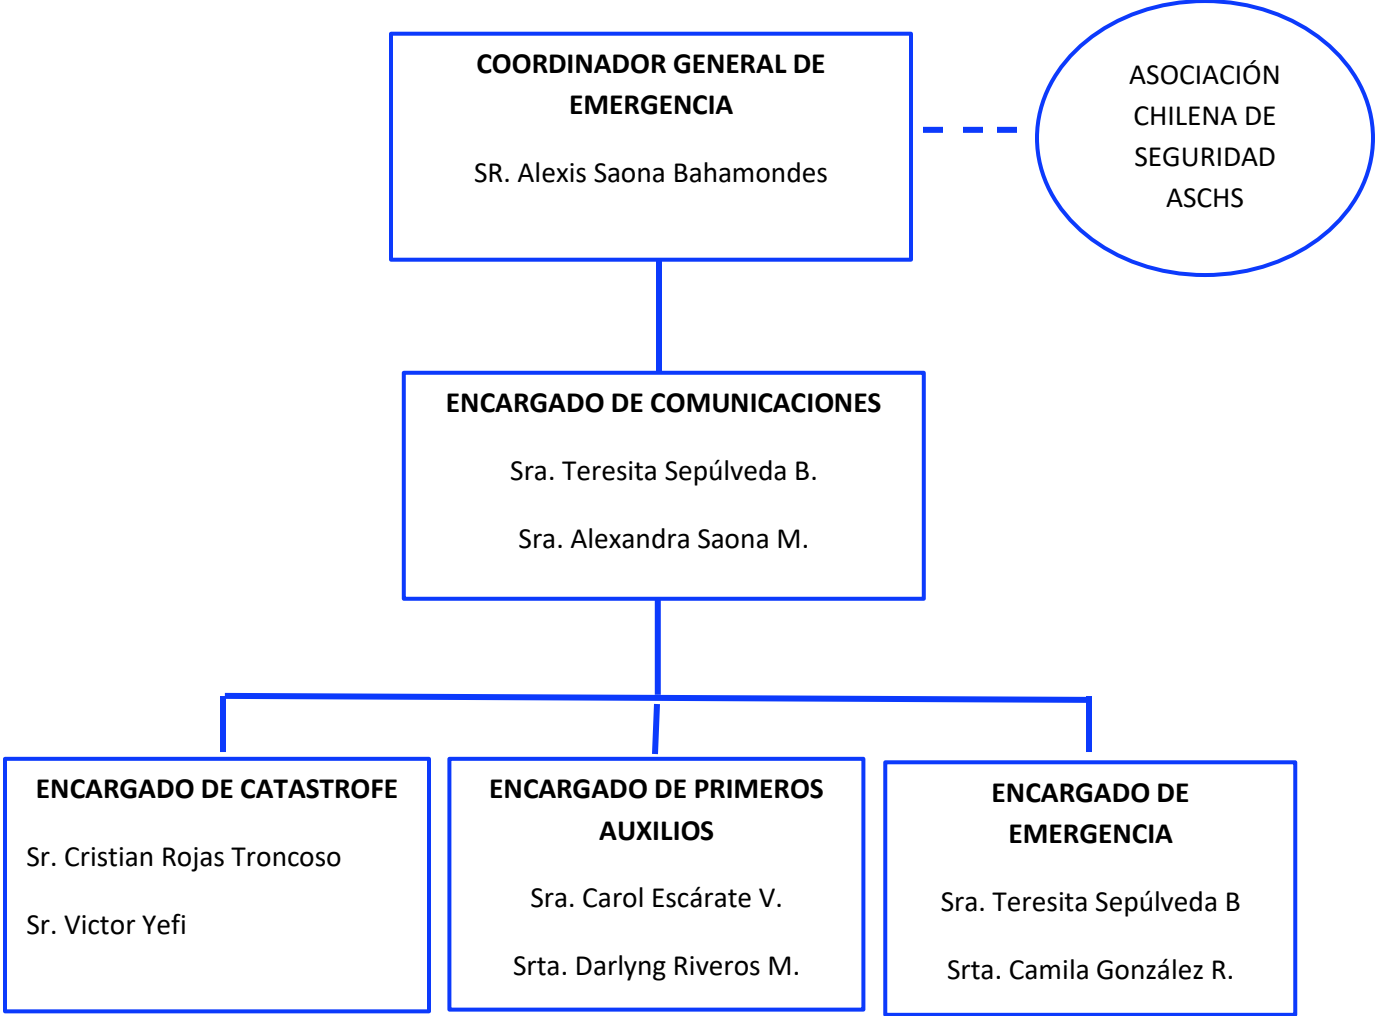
COORDINADOR GENERAL DE EMERGENCIA

SR. Alexis Saona Bahamondes

ASOCIACIÓN CHILENA DE SEGURIDAD ASCHS

ENCARGADO DE COMUNICACIONES

Sra. Teresita Sepúlveda B.

Sra. Alexandra Saona M.

ENCARGADO DE CATASTROFE

Sr. Cristian Rojas Troncoso

Sr. Victor Yefi

ENCARGADO DE PRIMEROS AUXILIOS

Sra. Carol Escárate V.

Srta. Darlyng Riveros M.

ENCARGADO DE EMERGENCIA

Sra. Teresita Sepúlveda B

Srta. Camila González R.